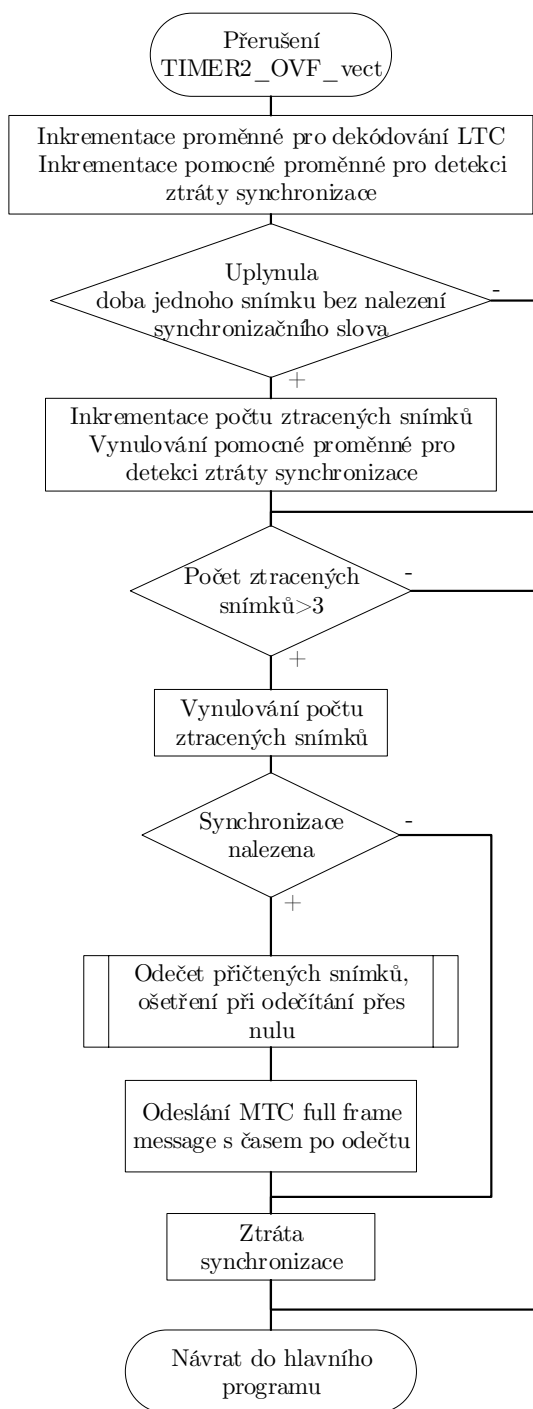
Přerušení TIMER2_OVF_vect

Inkrementace proměnné pro dekódování LTC
Inkrementace pomocné proměnné pro detekci ztráty synchronizace

Uplynula doba jednoho snímku bez nalezení synchronizačního slova

-

+

Inkrementace počtu ztracených snímků
Vynulování pomocné proměnné pro detekci ztráty synchronizace

Počet ztracených snímků>3

-

+

Vynulování počtu ztracených snímků

Synchronizace nalezena

-

+

Odečet přičtených snímků, ošetření při odečítání přes nulu

Odeslání MTC full frame message s časem po odečtu

Ztráta synchronizace

Návrat do hlavního programu